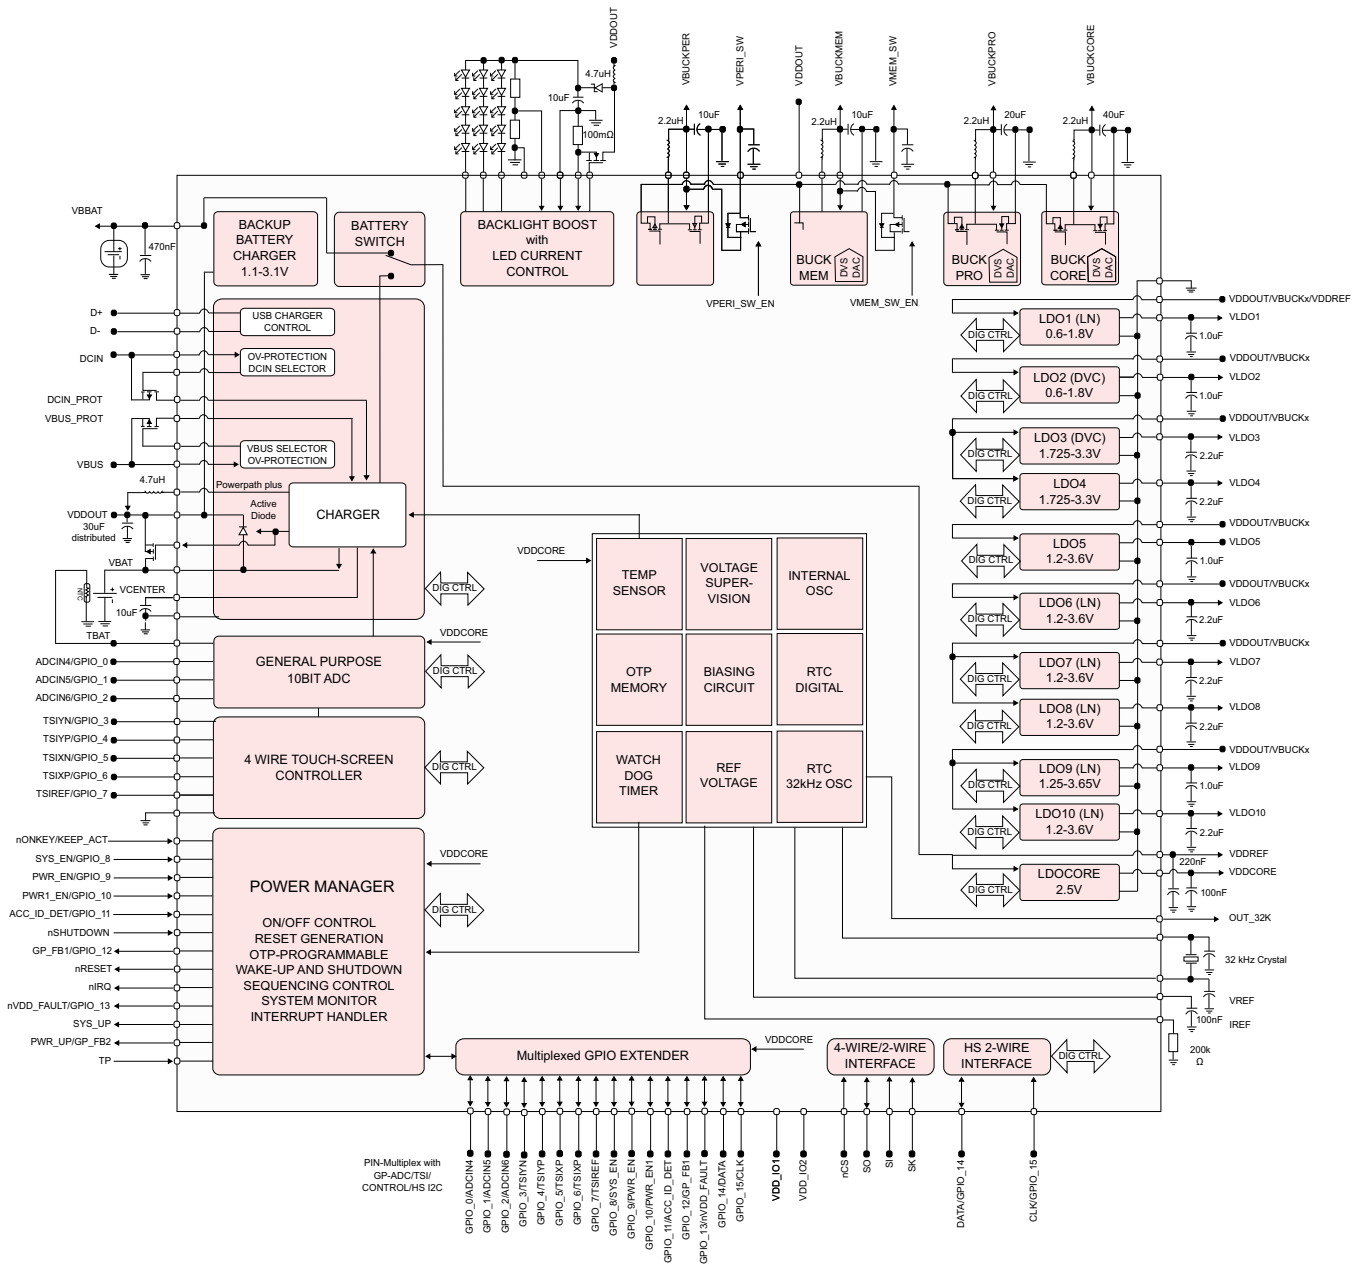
VDDOUT
4.7uH
10uF
100mΩ
VBUCKPER
VPERI_SW
2.2uH
10uF
VDDOUT
VBUCKMEM
VMEM_SW
2.2uH
10uF
VBUCKPRO
2.2uH
20uF
VBUCKCORE
2.2uH
40uF

VBBAT
470nF
BACKUP BATTERY CHARGER 1.1-3.1V
BATTERY SWITCH
BACKLIGHT BOOST with LED CURRENT CONTROL
BUCK MEM
DVS DAC
BUCK PRO
DVS DAC
BUCK CORE
DVS DAC
VPERI_SW_EN
VMEM_SW_EN

D+
D-
DCIN
DCIN_PROT
VBUS_PROT
VBUS
USB CHARGER CONTROL
OV-PROTECTION DCIN SELECTOR
VBUS SELECTOR OV-PROTECTION
4.7uH
Powerpath plus
VDDOUT
30uF distributed
Active Diode
CHARGER
VBAT
NTC
VCENTER
10uF
TBAT
DIG CTRL

VDDOUT/VBUCKx/VDDREF
VLDO1
1.0uF
DIG CTRL
LDO1 (LN) 0.6-1.8V
VDDOUT/VBUCKx
LDO2 (DVC) 0.6-1.8V
VLDO2
1.0uF
VDDOUT/VBUCKx
LDO3 (DVC) 1.725-3.3V
VLDO3
2.2uF
LDO4 1.725-3.3V
VLDO4
2.2uF
VDDOUT/VBUCKx
LDO5 1.2-3.6V
VLDO5
1.0uF
VDDOUT/VBUCKx
LDO6 (LN) 1.2-3.6V
VLDO6
2.2uF
VDDOUT/VBUCKx
LDO7 (LN) 1.2-3.6V
VLDO7
2.2uF
LDO8 1.2-3.6V
VLDO8
2.2uF
VDDOUT/VBUCKx
LDO9 (LN) 1.25-3.65V
VLDO9
1.0uF
LDO10 (LN) 1.2-3.6V
VLDO10
2.2uF
220nF
VDDREF
VDDCORE
LDOCORE 2.5V
100nF
OUT_32K
32 kHz Crystal
VREF
100nF
IREF
200k Ω

VDDCORE
TEMP SENSOR
VOLTAGE SUPER-VISION
INTERNAL OSC
OTP MEMORY
BIASING CIRCUIT
RTC DIGITAL
WATCH DOG TIMER
REF VOLTAGE
RTC 32kHz OSC

VDDCORE
GENERAL PURPOSE 10BIT ADC
ADCIN4/GPIO_0
ADCIN5/GPIO_1
ADCIN6/GPIO_2
TSIYN/GPIO_3
TSIYP/GPIO_4
TSIXN/GPIO_5
TSIXP/GPIO_6
TSIREF/GPIO_7
4 WIRE TOUCH-SCREEN CONTROLLER
DIG CTRL
nONKEY/KEEP_ACT
SYS_EN/GPIO_8
PWR_EN/GPIO_9
PWR1_EN/GPIO_10
ACC_ID_DET/GPIO_11
nSHUTDOWN
GP_FB1/GPIO_12
nRESET
nIRQ
nVDD_FAULT/GPIO_13
SYS_UP
PWR_UP/GP_FB2
TP
VDDCORE
DIG CTRL
POWER MANAGER
ON/OFF CONTROL
RESET GENERATION
OTP-PROGRAMMABLE
WAKE-UP AND SHUTDOWN
SEQUENCING CONTROL
SYSTEM MONITOR
INTERRUPT HANDLER

Multiplexed GPIO EXTENDER
VDDCORE
4-WIRE/2-WIRE INTERFACE
HS 2-WIRE INTERFACE
DIG CTRL

PIN-Multiplex with GP-ADC/TSI/ CONTROL/HS I2C
GPIO_0/ADCIN4
GPIO_1/ADCIN5
GPIO_2/ADCIN6
GPIO_3/TSIYN
GPIO_4/TSIYP
GPIO_5/TSIXN
GPIO_6/TSIXP
GPIO_7/TSIREF
GPIO_8/SYS_EN
GPIO_9/PWR_EN
GPIO_10/PWR_EN1
GPIO_11/ACC_ID_DET
GPIO_12/GP_FB1
GPIO_13/nVDD_FAULT
GPIO_14/DATA
GPIO_15/CLK
VDD_IO1
VDD_IO2
nCS
SO
SI
SK
DATA/GPIO_14
CLK/GPIO_15